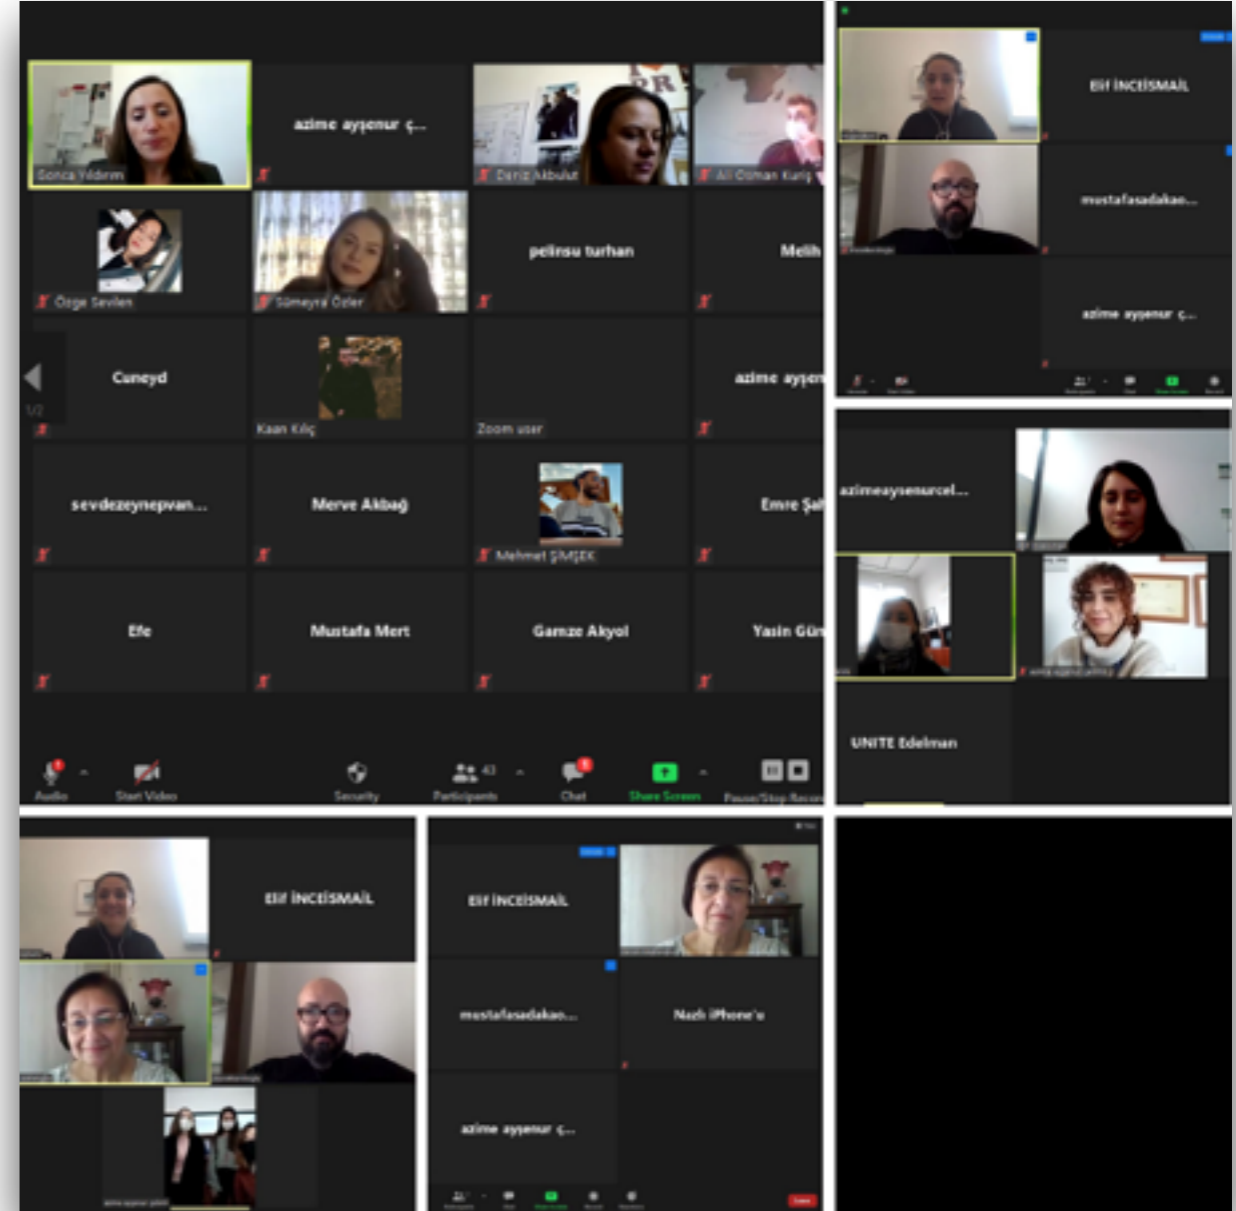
Gonca Yıldırım
azime ayşenur ç...
Deniz Akbulut
Ali Osman Kurç
Özge Sevilen
Sümeyra Özler
pelinsu turhan
Melih
Cuneyd
1/2
Kaan Kılıç
Zoom user
azime ayşen
sevdezeynepvan...
Merve Akbağ
Mehmet ŞİMŞEK
Emre Şa
Efe
Mustafa Mert
Gamze Akyol
Yasin Gü
Audio
Start Video
Security
Participants 43
Chat
Share Screen
Pause/Stop Recor
Elif İNCEİSMAİL
mustafasadakao...
azime ayşenur ç...
azimeaysenurcel...
UNITE Edelman
Elif İNCEİSMAİL
Elif İNCEİSMAİL
mustafasadakao...
Nazlı iPhone'u
azime ayşenur ç...